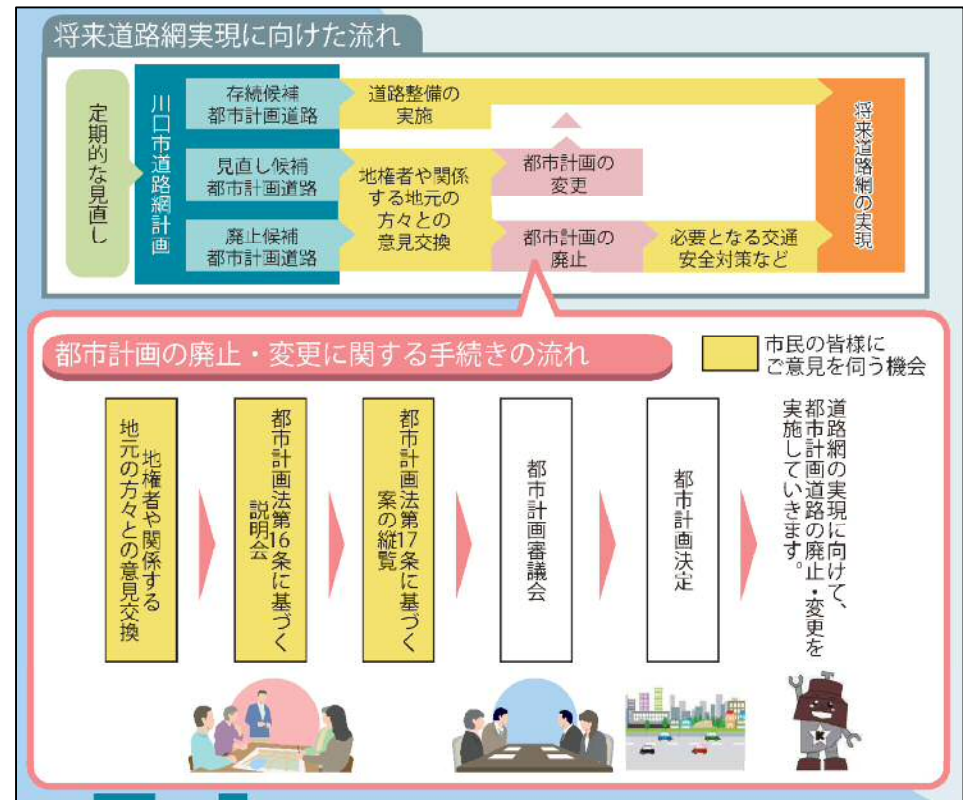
将来道路網実現に向けた流れ

定期的な見直し

川口市道路網計画

存続候補
都市計画道路

見直し候補
都市計画道路

廃止候補
都市計画道路

道路整備の
実施

地権者や関係
する地元の
方々との
意見交換

都市計画の
変更

都市計画の
廃止

必要となる交通
安全対策など

将来道路網の実現

都市計画の廃止・変更に関する手続きの流れ

市民の皆様に
ご意見を伺う機会

地権者や関係する
地元の方々との意見交換

都市計画法第16条に基づく
説明会

都市計画法第17条に基づく
案の縦覧

都市計画審議会

都市計画決定

道路網の実現に向けて、
都市計画道路の廃止・変更を
実施していきます。